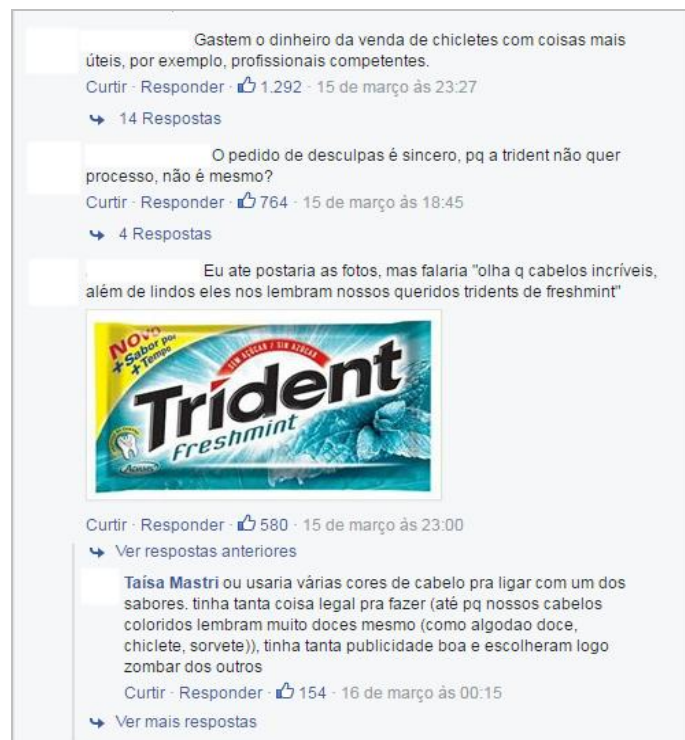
Gastem o dinheiro da venda de chicletes com coisas mais úteis, por exemplo, profissionais competentes.
Curtir · Responder · 1.292 · 15 de março às 23:27

14 Respostas

O pedido de desculpas é sincero, pq a trident não quer processo, não é mesmo?
Curtir · Responder · 764 · 15 de março às 18:45

4 Respostas

Eu ate postaria as fotos, mas falaria "olha q cabelos incríveis, além de lindos eles nos lembram nossos queridos tridents de freshmint"

NOVO + Sabor por + Tempo
SEM AÇÚCAR / SIN AZÚCAR
Trident
Freshmint
Adams

Curtir · Responder · 580 · 15 de março às 23:00

Ver respostas anteriores

Taísa Mastri ou usaria várias cores de cabelo pra ligar com um dos sabores. tinha tanta coisa legal pra fazer (até pq nossos cabelos coloridos lembram muito doces mesmo (como algodao doce, chiclete, sorvete)), tinha tanta publicidade boa e escolheram logo zombar dos outros
Curtir · Responder · 154 · 16 de março às 00:15

Ver mais respostas